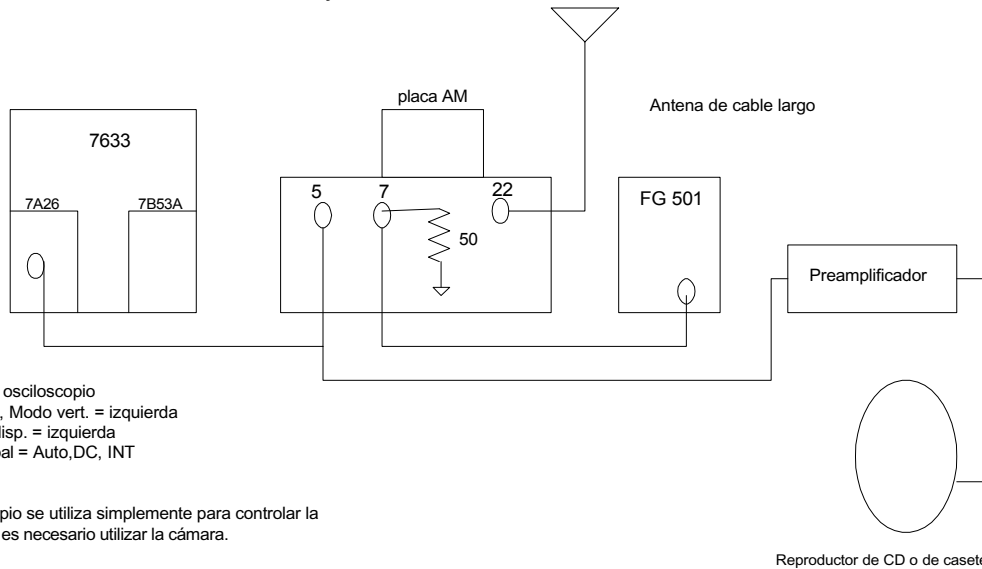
placa AM

Antena de cable largo

7633

7A26

7B53A

5

7

22

50

FG 501

Preamplificador

osciloscopio
, Modo vert. = izquierda
lisp. = izquierda
eal = Auto,DC, INT

pio se utiliza simplemente para controlar la
es necesario utilizar la cámara.

Reproductor de CD o de casete